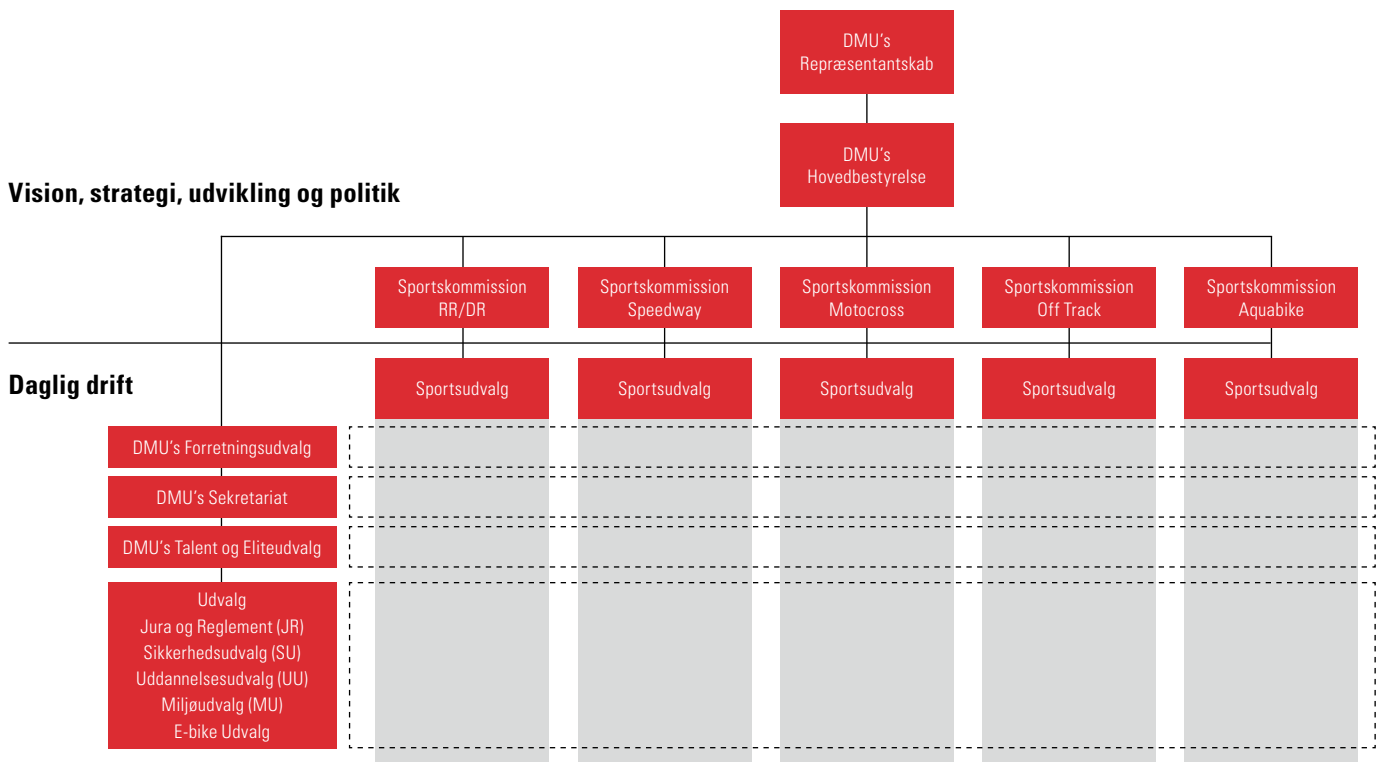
DMU's Repræsentantskab

DMU's Hovedbestyrelse

Vision, strategi, udvikling og politik

Sportskommission RR/DR

Sportskommission Speedway

Sportskommission Motocross

Sportskommission Off Track

Sportskommission Aquabike

Daglig drift

Sportsudvalg

Sportsudvalg

Sportsudvalg

Sportsudvalg

Sportsudvalg

DMU's Forretningsudvalg

DMU's Sekretariat

DMU's Talent og Eliteudvalg

Udvalg
Jura og Reglement (JR)
Sikkerhedsudvalg (SU)
Uddannelsesudvalg (UU)
Miljøudvalg (MU)
E-bike Udvalg